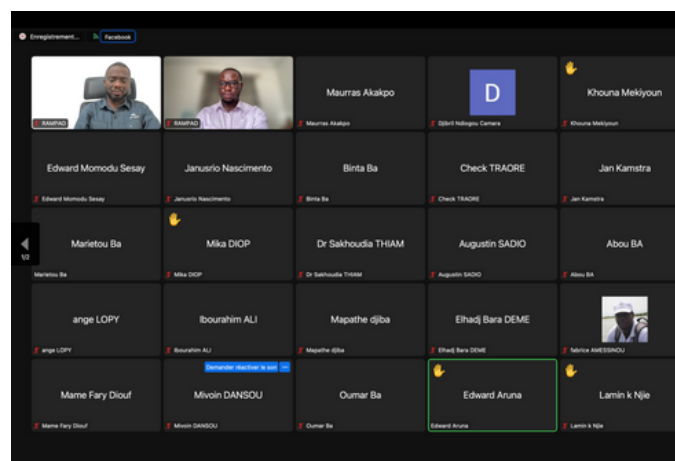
Enregistrement... Facebook

RAMPAO
RAMPAO
Maurras Akakpo
Maurras Akakpo
D
Djibril Ndiogou Camara
Khouna Mekiyoun
Khouna Mekiyoun

Edward Momodu Sesay
Edward Momodu Sesay
Janusrio Nascimento
Janusrio Nascimento
Binta Ba
Binta Ba
Check TRAORE
Check TRAORE
Jan Kamstra
Jan Kamstra

1/2

Marietou Ba
Marietou Ba
Mika DIOP
Mika DIOP
Dr Sakhoudia THIAM
Dr Sakhoudia THIAM
Augustin SADIO
Augustin SADIO
Abou BA
Abou BA

ange LOPY
ange LOPY
Ibourahim ALI
Ibourahim ALI
Mapathe djiba
Mapathe djiba
Elhadj Bara DEME
Elhadj Bara DEME
fabrice AMESSINOU

Mame Fary Diouf
Mame Fary Diouf
Demander réactiver le son
Mivoin DANSOU
Mivoin DANSOU
Oumar Ba
Oumar Ba
Edward Aruna
Edward Aruna
Lamin k Njie
Lamin k Njie